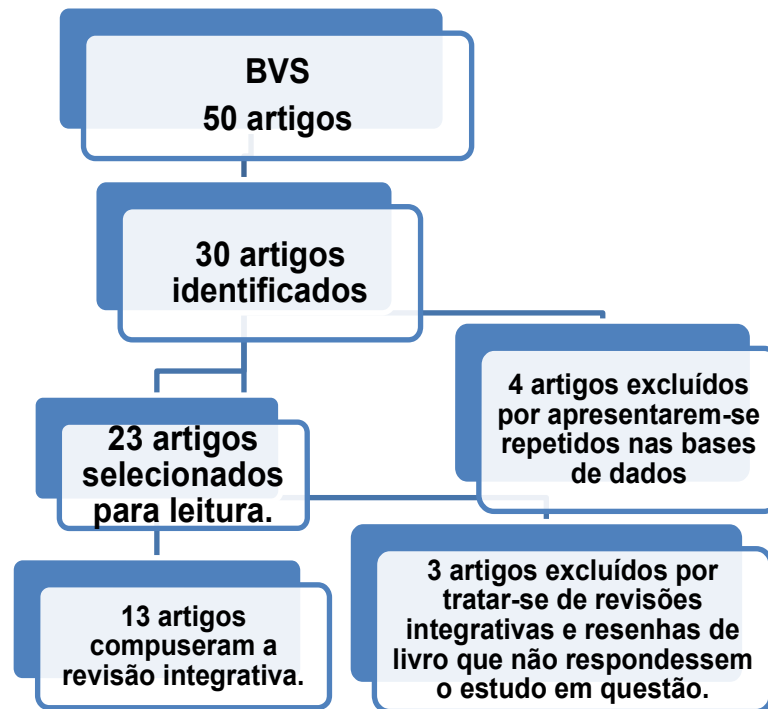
BVS
50 artigos

30 artigos identificados

4 artigos excluídos por apresentarem-se repetidos nas bases de dados

23 artigos selecionados para leitura.

3 artigos excluídos por tratar-se de revisões integrativas e resenhas de livro que não respondessem o estudo em questão.

13 artigos compuseram a revisão integrativa.